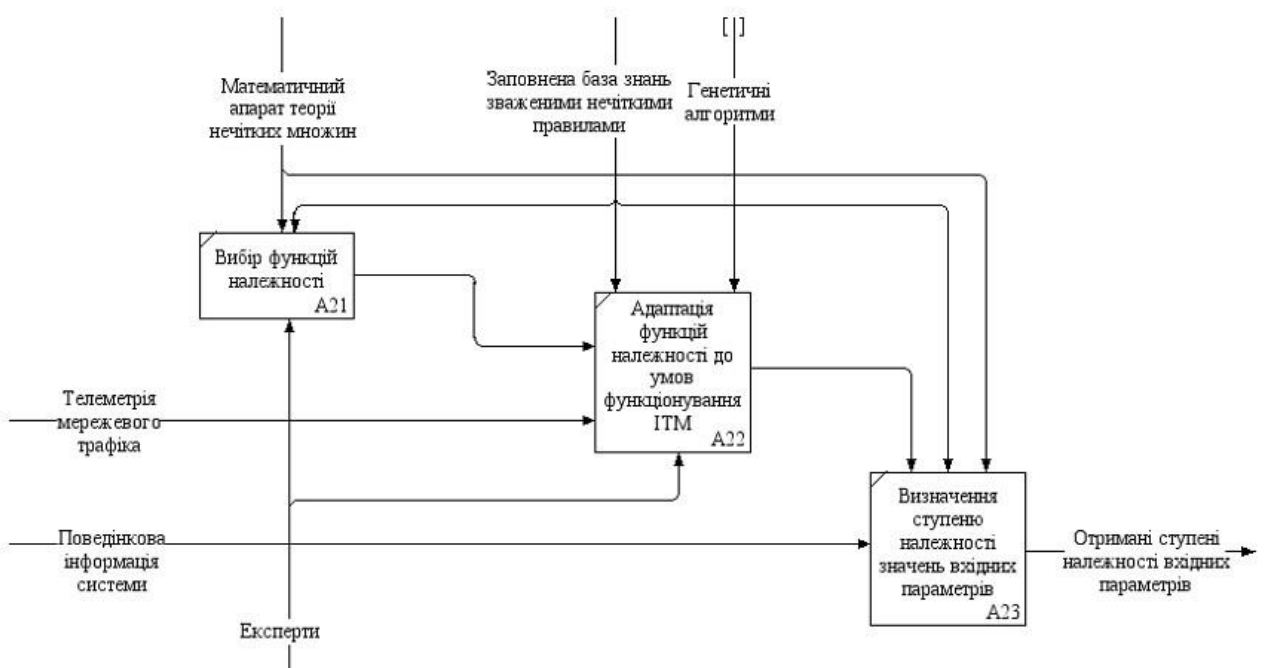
[|]

Математичний апарат теорії нечітких множин

Заповнена база знань зваженими нечіткими правилами

Генетичні алгоритми

Вибір функцій належності
A21

Адаптація функцій належності до умов функціонування ІТМ
A22

Телеметрія мережевого трафіка

Поведінкова інформація системи

Визначення ступеню належності значень вхідних параметрів
A23

Отримані ступені належності вхідних параметрів

Експерти